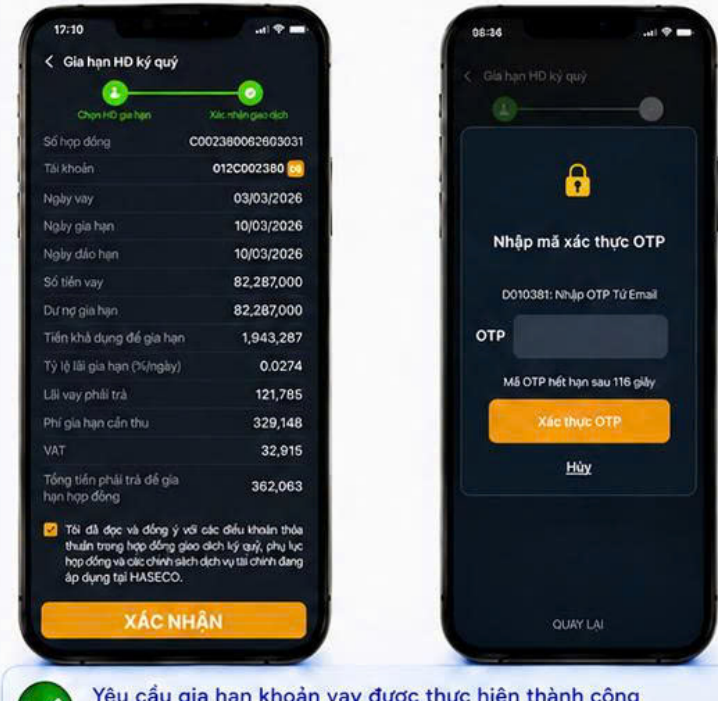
17:10

Gia hạn HĐ ký quỹ

Chọn HĐ gia hạn

Xác nhận giao dịch

| Số hợp đồng | C002380062603031 |
|---|---|
| Tài khoản | 012C002380 08 |
| Ngày vay | 03/03/2026 |
| Ngày gia hạn | 10/03/2026 |
| Ngày đáo hạn | 10/03/2026 |
| Số tiền vay | 82,287,000 |
| Dư nợ gia hạn | 82,287,000 |
| Tiền khả dụng để gia hạn | 1,943,287 |
| Tỷ lệ lãi gia hạn (%/ngày) | 0.0274 |
| Lãi vay phải trả | 121,785 |
| Phí gia hạn cần thu | 329,148 |
| VAT | 32,915 |
| Tổng tiền phải trả để gia hạn hợp đồng | 362,063 |

Tôi đã đọc và đồng ý với các điều khoản thỏa thuận trong hợp đồng giao dịch ký quỹ, phụ lục hợp đồng và các chính sách dịch vụ tài chính đang áp dụng tại HASECO.

XÁC NHẬN

08:36

Gia hạn HĐ ký quỹ

Nhập mã xác thực OTP

D010381: Nhập OTP Từ Email

OTP

Mã OTP hết hạn sau 116 giây

Xác thực OTP

Hủy

QUAY LẠI

Yêu cầu gia hạn khoản vay được thực hiện thành công